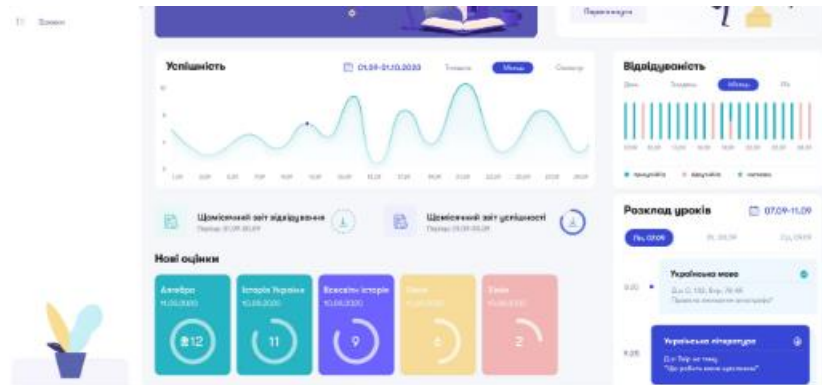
Заняття

Переглянути

Успішність

01.09-01.10.2020

Тиждень

Місяць

Семестр

Щомісячний звіт відвідування

Період: 01.09-01.09

Щомісячний звіт успішності

Період: 01.09-01.09

Нові оцінки

Алгебра

11.09.2020

12

Історія України

11.09.2020

11

Всесвітня історія

10.09.2020

9

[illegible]

6

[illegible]

2

Відвідуваність

День

Тиждень

Місяць

Рік

присутній

відсутній

запізнення

Розклад уроків

07.09-11.09

Пн, 07.09

Вт, 08.09

Ср, 09.09

Українська мова

9:00

Українська література

9:35